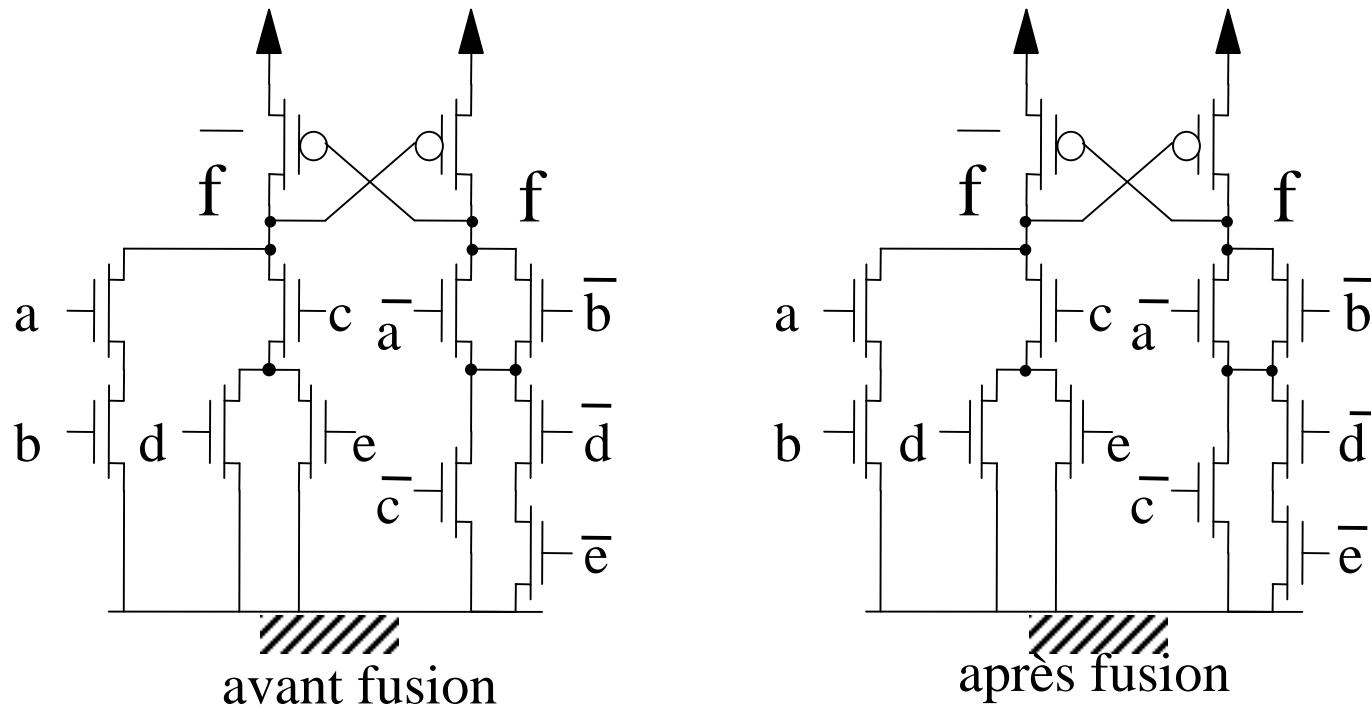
$\overline{f}$
$f$
a
c
$\overline{a}$
$\overline{b}$
b
d
e
$\overline{d}$
$\overline{c}$
$\overline{e}$
avant fusion

$\overline{f}$
$f$
a
c
$\overline{a}$
$\overline{b}$
b
d
e
$\overline{d}$
$\overline{c}$
$\overline{e}$
après fusion